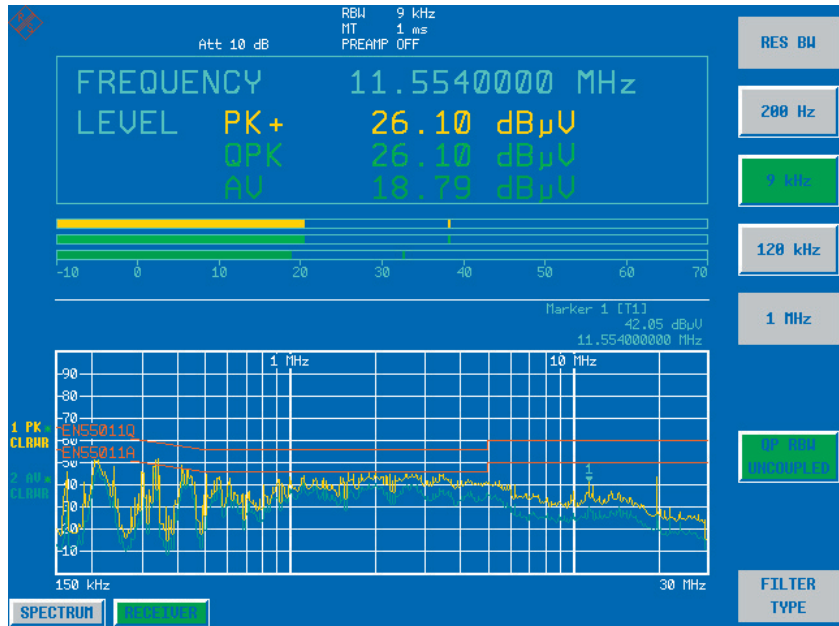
Att 10 dB

RBW 9 kHz
MT 1 ms
PREAMP OFF

RES BW

FREQUENCY 11.5540000 MHz

LEVEL PK+ 26.10 dBµV
QPK 26.10 dBµV
AV 18.79 dBµV

200 Hz

9 kHz

120 kHz

-10 0 10 20 30 40 50 60 70

1 MHz

Marker 1 [T1]
42.05 dBµV
11.554000000 MHz

1 MHz

10 MHz

90
80
70
60
50
40
30
20
10
0
-10

1 PK
CLRWR

EN55011Q
EN55011A

2 AV
CLRWR

1

QP RBW
UNCOUPLED

150 kHz

30 MHz

FILTER
TYPE

SPECTRUM

RECEIVER